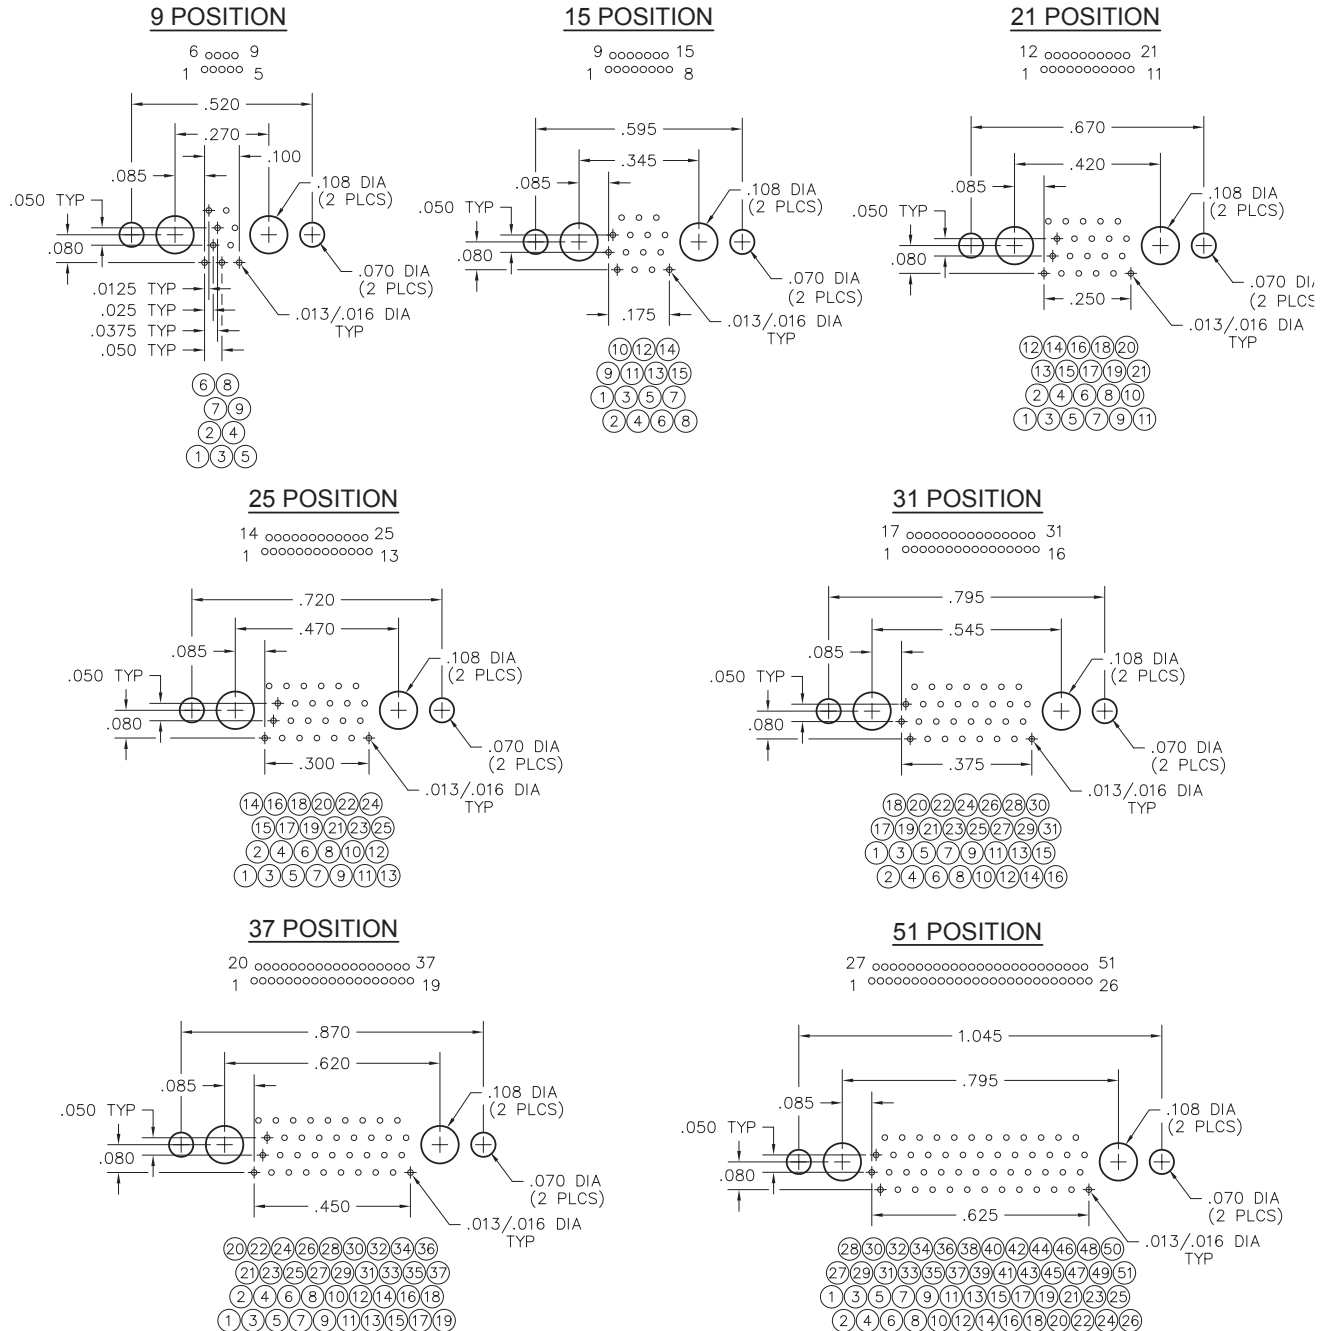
9 POSITION

6 9
1 5

.520
.270
.100
.085
.108 DIA
(2 PLCS)
.050 TYP
.080
.070 DIA
(2 PLCS)
.0125 TYP
.025 TYP
.0375 TYP
.050 TYP
.013/.016 DIA
TYP

6 8
7 9
2 4
1 3 5

15 POSITION

9 15
1 8

.595
.345
.085
.108 DIA
(2 PLCS)
.050 TYP
.080
.070 DIA
(2 PLCS)
.175
.013/.016 DIA
TYP

10 12 14
9 11 13 15
1 3 5 7
2 4 6 8

21 POSITION

12 21
1 11

.670
.420
.085
.108 DIA
(2 PLCS)
.050 TYP
.080
.070 DI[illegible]
(2 PLC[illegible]
.250
.013/.016 DIA
TYP

12 14 16 18 20
13 15 17 19 21
2 4 6 8 10
1 3 5 7 9 11

25 POSITION

14 25
1 13

.720
.470
.085
.108 DIA
(2 PLCS)
.050 TYP
.080
.070 DIA
(2 PLCS)
.300
.013/.016 DIA
TYP

14 16 18 20 22 24
15 17 19 21 23 25
2 4 6 8 10 12
1 3 5 7 9 11 13

31 POSITION

17 31
1 16

.795
.545
.085
.108 DIA
(2 PLCS)
.050 TYP
.080
.070 DIA
(2 PLCS)
.375
.013/.016 DIA
TYP

18 20 22 24 26 28 30
17 19 21 23 25 27 29 31
1 3 5 7 9 11 13 15
2 4 6 8 10 12 14 16

37 POSITION

20 37
1 19

.870
.620
.085
.108 DIA
(2 PLCS)
.050 TYP
.080
.070 DIA
(2 PLCS)
.450
.013/.016 DIA
TYP

20 22 24 26 28 30 32 34 36
21 23 25 27 29 31 33 35 37
2 4 6 8 10 12 14 16 18
1 3 5 7 9 11 13 15 17 19

51 POSITION

27 51
1 26

1.045
.795
.085
.108 DIA
(2 PLCS)
.050 TYP
.080
.070 DIA
(2 PLCS)
.625
.013/.016 DIA
TYP

28 30 32 34 36 38 40 42 44 46 48 50
27 29 31 33 35 37 39 41 43 45 47 49 51
1 3 5 7 9 11 13 15 17 19 21 23 25
2 4 6 8 10 12 14 16 18 20 22 24 26